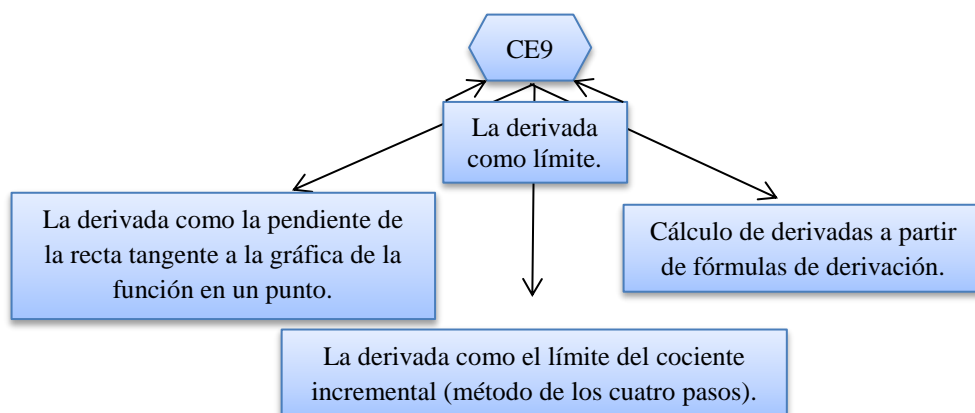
CE9

La derivada como límite.

La derivada como la pendiente de la recta tangente a la gráfica de la función en un punto.

Cálculo de derivadas a partir de fórmulas de derivación.

La derivada como el límite del cociente incremental (método de los cuatro pasos).